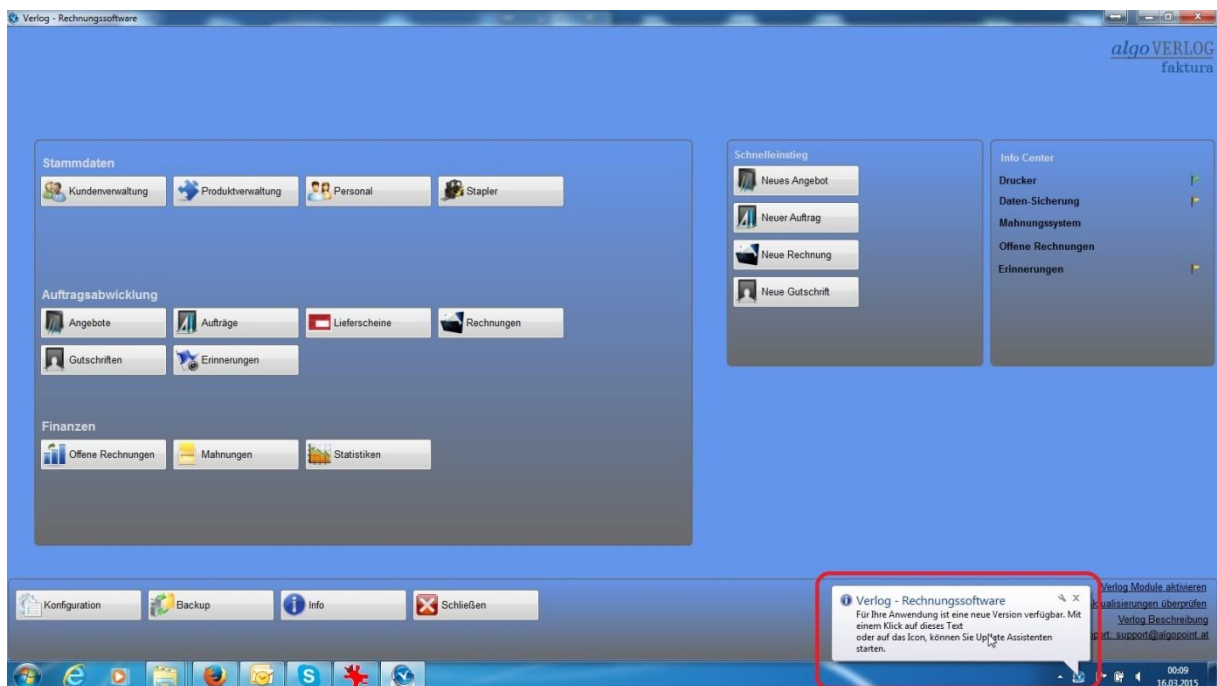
Verlog - Rechnungssoftware

algoVERLOG
faktura

Stammdaten
Kundenverwaltung
Produktverwaltung
Personal
Stapler

Auftragsabwicklung
Angebote
Aufträge
Lieferscheine
Rechnungen
Gutschriften
Erinnerungen

Finanzen
Offene Rechnungen
Mahnungen
Statistiken

Schnelleinstieg
Neues Angebot
Neuer Auftrag
Neue Rechnung
Neue Gutschrift

Info Center
Drucker
Daten-Sicherung
Mahnungssystem
Offene Rechnungen
Erinnerungen

Konfiguration
Backup
Info
Schließen

Verlog Module aktivieren
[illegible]ualisierungen überprüfen
Verlog Beschreibung
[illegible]rt: support@algopoint.at

Verlog - Rechnungssoftware
Für Ihre Anwendung ist eine neue Version verfügbar. Mit einem Klick auf dieses Text oder auf das Icon, können Sie Update Assistenten starten.

00:09
16.03.2015